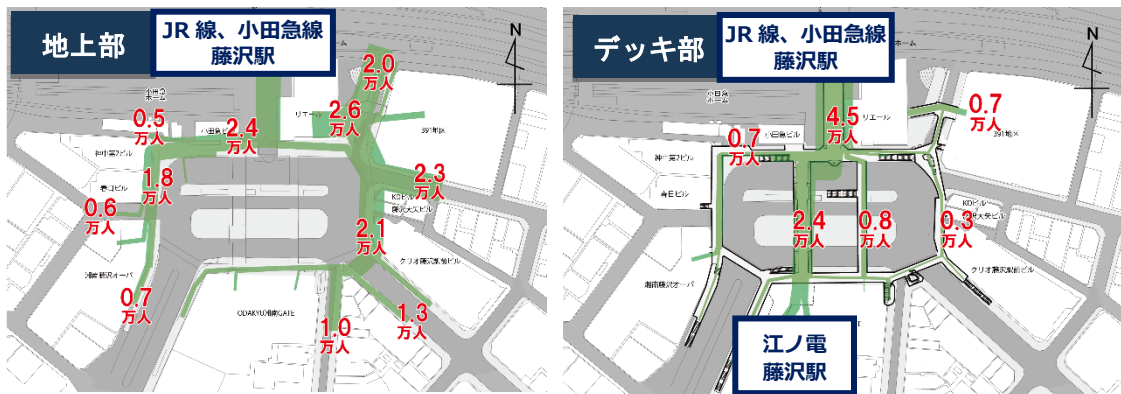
地上部

JR線、小田急線
藤沢駅

N

2.0
万人

2.6
万人

0.5
万人

2.4
万人

2.3
万人

1.8
万人

0.6
万人

2.1
万人

0.7
万人

1.3
万人

1.0
万人

ODAKYU湘南GATE

デッキ部

JR線、小田急線
藤沢駅

N

4.5
万人

0.7
万人

0.7
万人

2.4
万人

0.8
万人

0.3
万人

江ノ電
藤沢駅